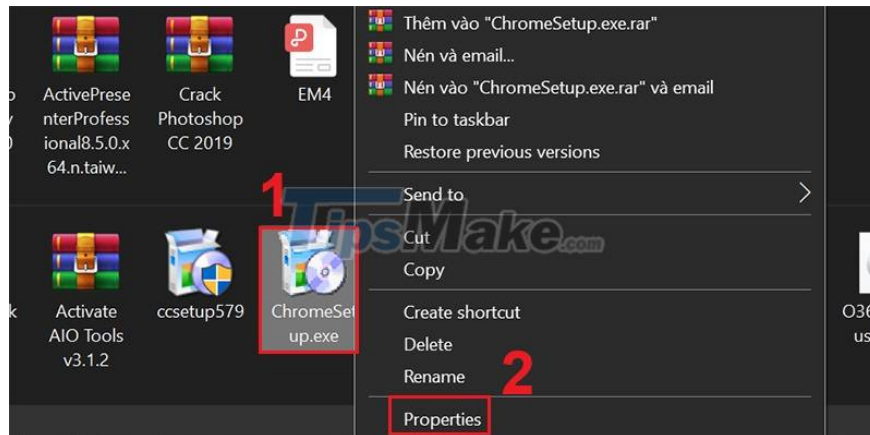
p
y
0

ActivePresenterProfessional8.5.0.x64.n.taiw...

Crack Photoshop CC 2019

EM4

Thêm vào "ChromeSetup.exe.rar"
Nén và email...
Nén vào "ChromeSetup.exe.rar" và email
Pin to taskbar
Restore previous versions

1

Send to

TipsMake.com

Cut
Copy

Create shortcut
Delete
Rename

2

Properties

k

Activate AIO Tools v3.1.2

ccsetup579

ChromeSetup.exe

O36
us